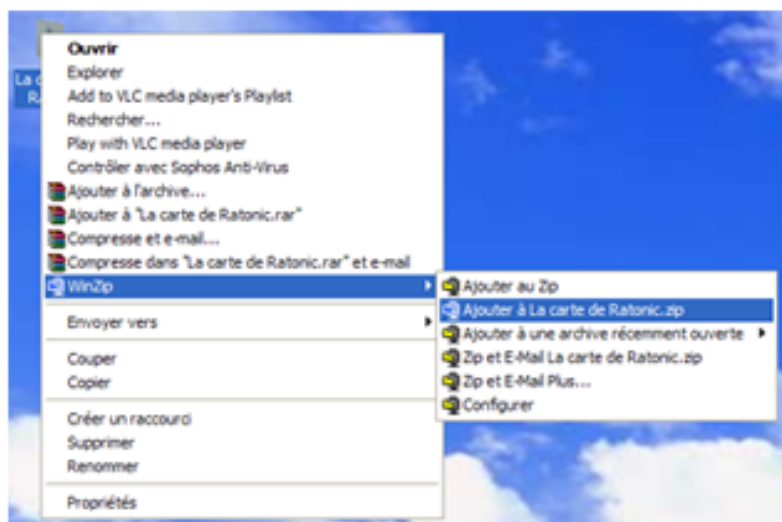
La c
Ra

Ouvrir
Explorer
Add to VLC media player's Playlist
Rechercher...
Play with VLC media player
Contrôler avec Sophos Anti-Virus
Ajouter à l'archive...
Ajouter à "La carte de Ratonic.rar"
Compresse et e-mail...
Compresse dans "La carte de Ratonic.rar" et e-mail
WinZip
Envoyer vers
Couper
Copier
Créer un raccourci
Supprimer
Renommer
Propriétés

Ajouter au Zip
Ajouter à La carte de Ratonic.zip
Ajouter à une archive récemment ouverte
Zip et E-Mail La carte de Ratonic.zip
Zip et E-Mail Plus...
Configurer